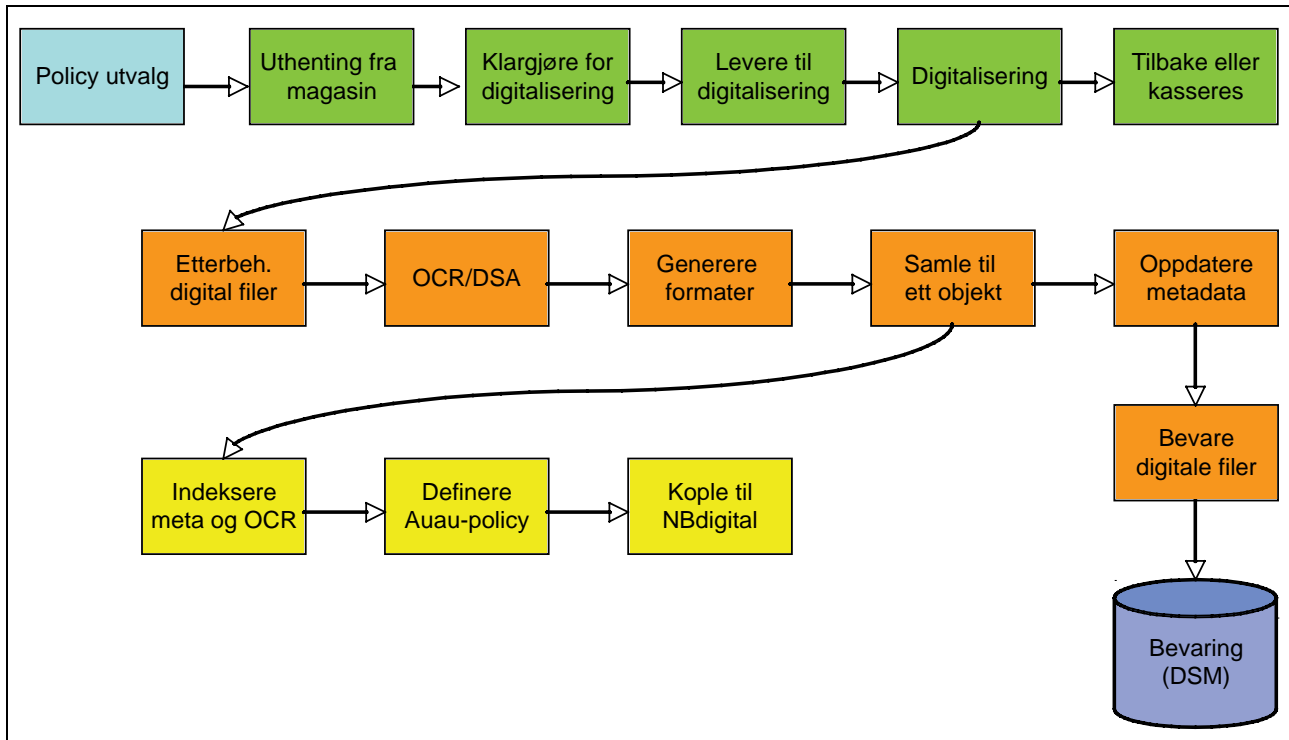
Policy utvalg

Uthenting fra magasin

Klargjøre for digitalisering

Levere til digitalisering

Digitalisering

Tilbake eller kasseres

Etterbeh. digital filer

OCR/DSA

Generere formater

Samle til ett objekt

Oppdatere metadata

Bevare digitale filer

Indeksere meta og OCR

Definere Auau-policy

Kople til NBdigital

Bevaring (DSM)